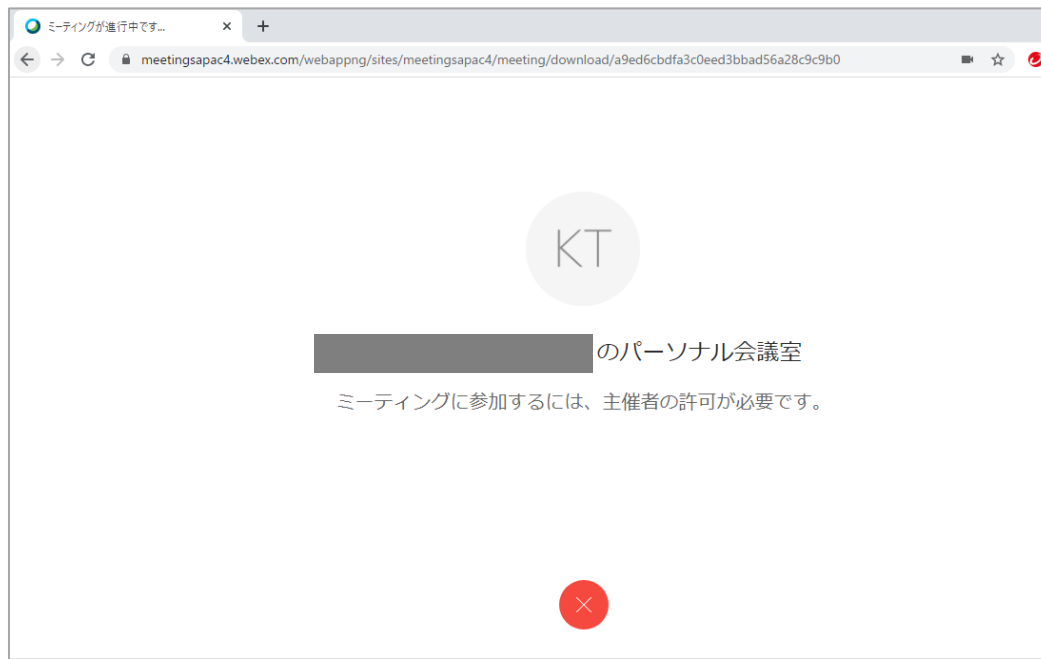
ミーティングが進行中です...

meetingsapac4.webex.com/webappng/sites/meetingsapac4/meeting/download/a9ed6cbdfa3c0eed3bbad56a28c9c9b0

KT

のパーソナル会議室

ミーティングに参加するには、主催者の許可が必要です。